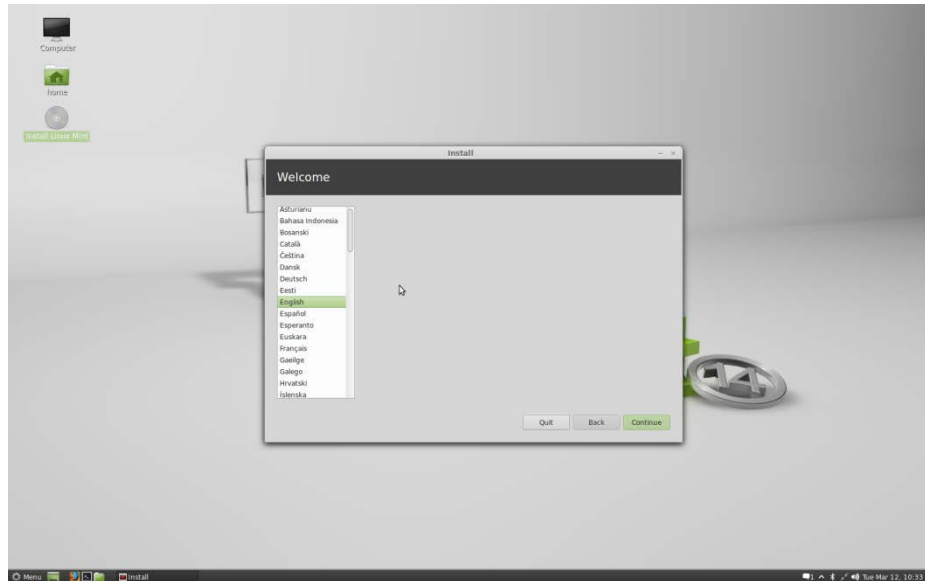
Computer

home

Install Linux Mint

Install

Welcome

Asturianu
Bahasa Indonesia
Bosanski
Català
Čeština
Dansk
Deutsch
Eesti
English
Español
Esperanto
Euskara
Français
Gaeilge
Galego
Hrvatski
Íslenska

Quit
Back
Continue

Menu
Install

Tue Mar 12, 10:33